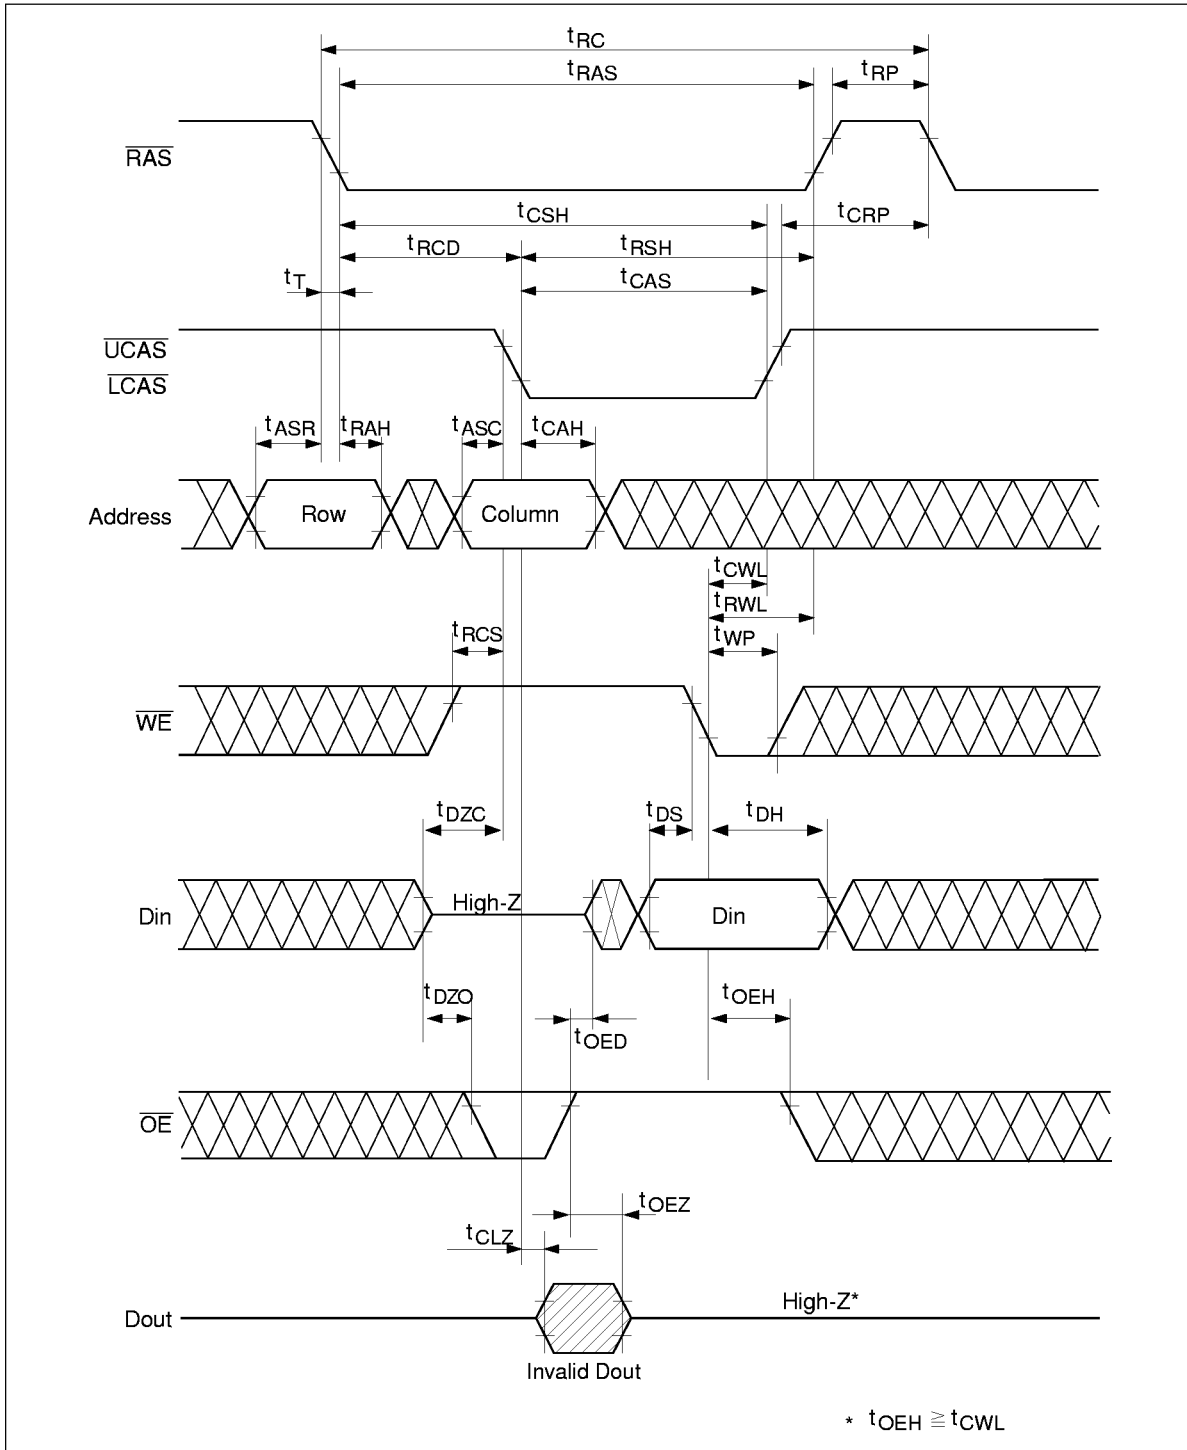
$t_{RC}$
$t_{RAS}$
$t_{RP}$
$\overline{RAS}$
$t_{CSH}$
$t_{CRP}$
$t_{RCD}$
$t_{RSH}$
$t_T$
$t_{CAS}$
$\overline{UCAS}$
$\overline{LCAS}$
$t_{ASR}$
$t_{RAH}$
$t_{ASC}$
$t_{CAH}$
Address
Row
Column
$t_{CWL}$
$t_{RWL}$
$t_{RCS}$
$t_{WP}$
$\overline{WE}$
$t_{DZC}$
$t_{DS}$
$t_{DH}$
Din
High-Z
Din
$t_{DZO}$
$t_{OEH}$
$t_{OED}$
$\overline{OE}$
$t_{OEZ}$
$t_{CLZ}$
Dout
High-Z*
Invalid Dout
* $t_{OEH} \geqq t_{CWL}$